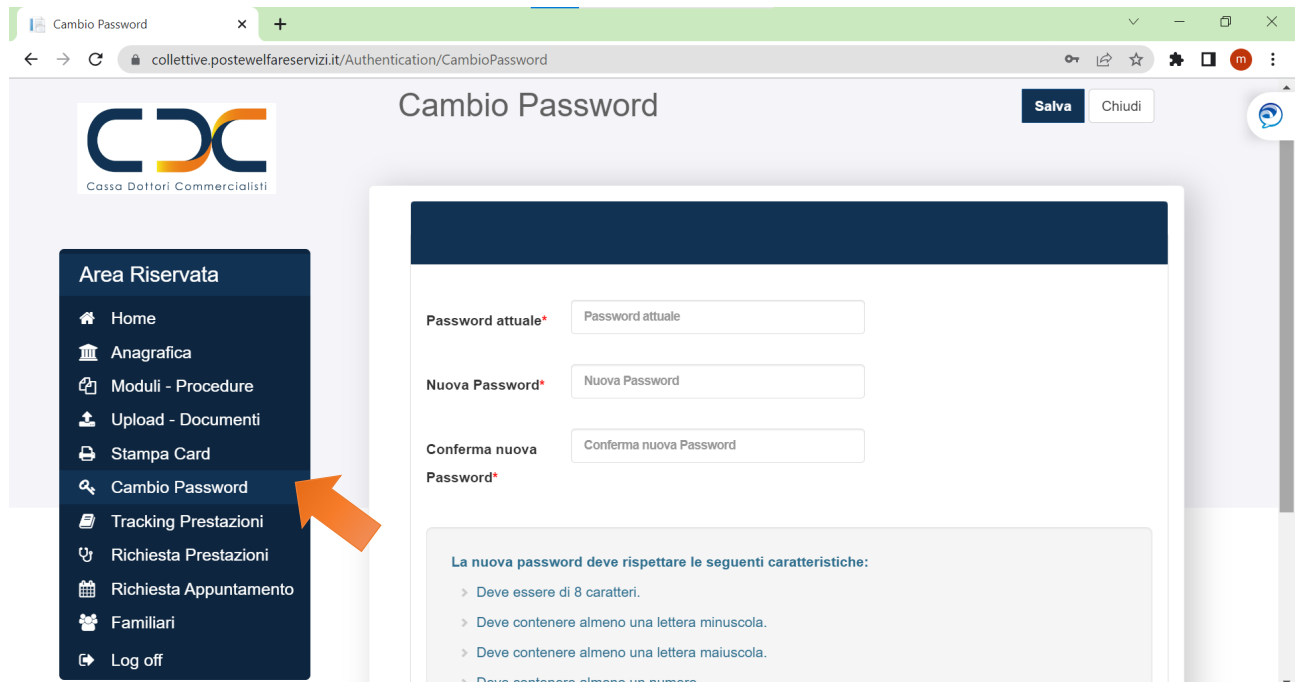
Cambio Password ×

collettive.postewelfareservizi.it/Authentication/CambioPassword

m

Cassa Dottori Commercialisti

Cambio Password

Salva Chiudi

Area Riservata

Home
Anagrafica
Moduli - Procedure
Upload - Documenti
Stampa Card
Cambio Password
Tracking Prestazioni
Richiesta Prestazioni
Richiesta Appuntamento
Familiari
Log off

Password attuale* Password attuale

Nuova Password* Nuova Password

Conferma nuova Password* Conferma nuova Password

La nuova password deve rispettare le seguenti caratteristiche:

Deve essere di 8 caratteri.

Deve contenere almeno una lettera minuscola.

Deve contenere almeno una lettera maiuscola.

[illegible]